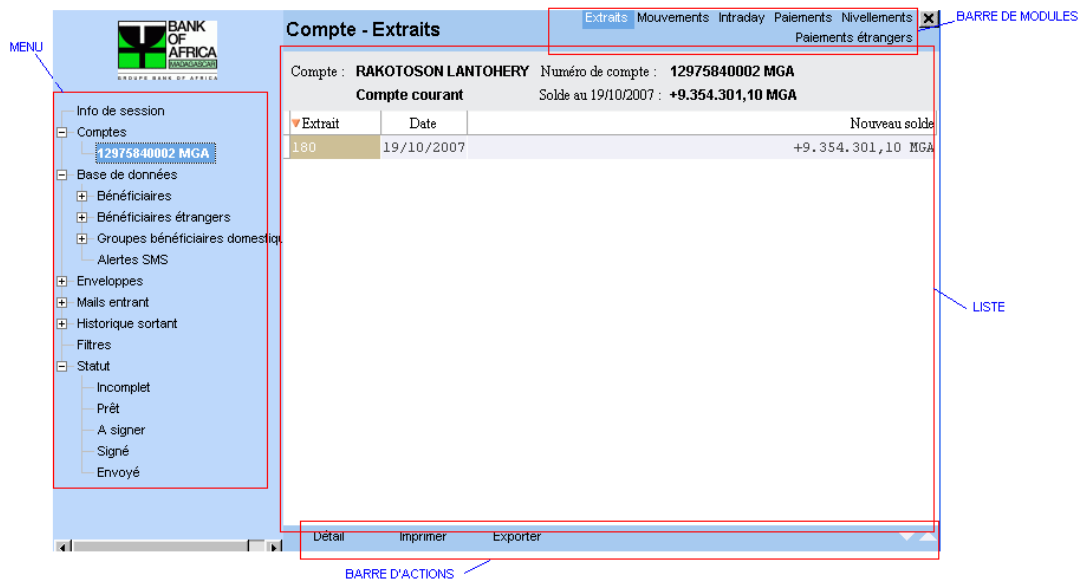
MENU

BANK OF AFRICA
MADAGASCAR
GROUPE BANK OF AFRICA

Info de session
Comptes
12975840002 MGA
Base de données
Bénéficiaires
Bénéficiaires étrangers
Groupes bénéficiaires domestiq
Alertes SMS
Enveloppes
Mails entrant
Historique sortant
Filtres
Statut
Incomplet
Prêt
A signer
Signé
Envoyé

Compte - Extraits

Extraits Mouvements Intraday Paiements Nivellements
Paiements étrangers

BARRE DE MODULES

Compte : RAKOTOSON LANTOHERY Numéro de compte : 12975840002 MGA
Compte courant Solde au 19/10/2007 : +9.354.301,10 MGA

| Extrait | Date | Nouveau solde |
|---|---|---|
| 180 | 19/10/2007 | +9.354.301,10 MGA |

LISTE

Détail Imprimer Exporter

BARRE D'ACTIONS